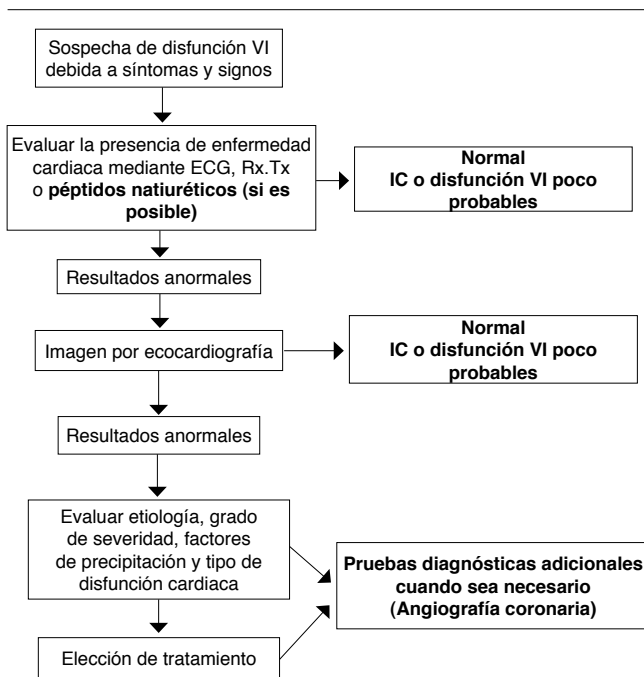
Sospecha de disfunción VI debida a síntomas y signos

Evaluar la presencia de enfermedad cardiaca mediante ECG, Rx.Tx o **péptidos natiuréticos (si es posible)**

**Normal**
**IC o disfunción VI poco probables**

Resultados anormales

Imagen por ecocardiografía

**Normal**
**IC o disfunción VI poco probables**

Resultados anormales

Evaluar etiología, grado de severidad, factores de precipitación y tipo de disfunción cardiaca

**Pruebas diagnósticas adicionales cuando sea necesario (Angiografía coronaria)**

Elección de tratamiento